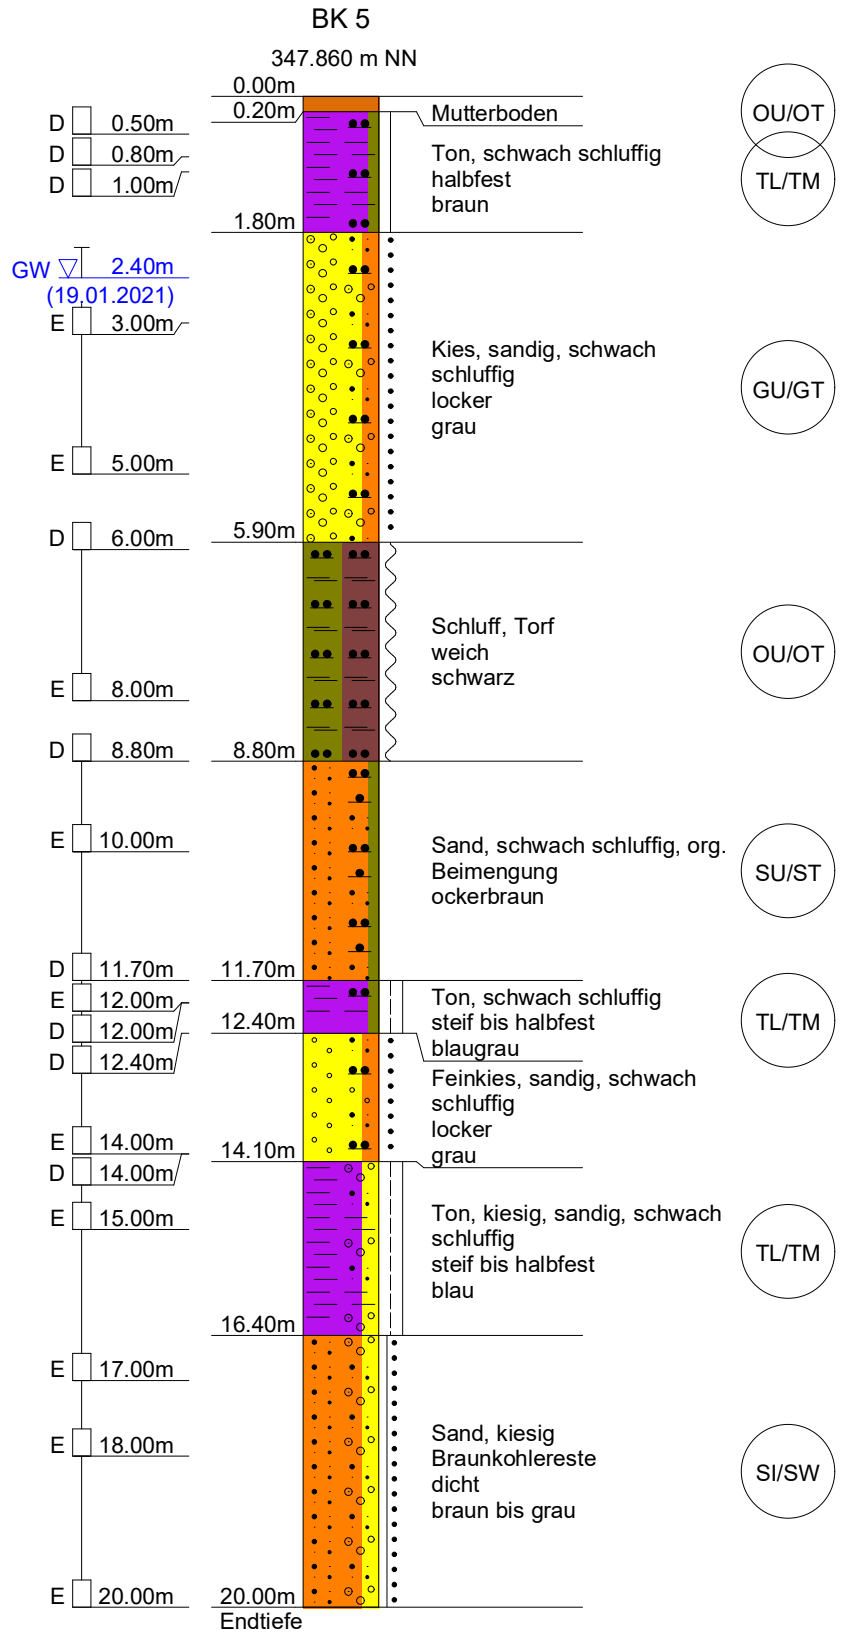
BK 5

347.860 m NN

0.00m
0.20m
1.80m
5.90m
8.80m
11.70m
12.40m
14.10m
16.40m
20.00m
Endtiefe

D 0.50m
D 0.80m
D 1.00m
GW 2.40m
(19.01.2021)
E 3.00m
E 5.00m
D 6.00m
E 8.00m
D 8.80m
E 10.00m
D 11.70m
E 12.00m
D 12.00m
D 12.40m
E 14.00m
D 14.00m
E 15.00m
E 17.00m
E 18.00m
E 20.00m

Mutterboden

Ton, schwach schluffig
halbfest
braun

Kies, sandig, schwach schluffig
locker
grau

Schluff, Torf
weich
schwarz

Sand, schwach schluffig, org. Beimengung
ockerbraun

Ton, schwach schluffig
steif bis halbfest
blaugrau

Feinkies, sandig, schwach schluffig
locker
grau

Ton, kiesig, sandig, schwach schluffig
steif bis halbfest
blau

Sand, kiesig
Braunkohlereste
dicht
braun bis grau

OU/OT
TL/TM
GU/GT
OU/OT
SU/ST
TL/TM
TL/TM
SI/SW